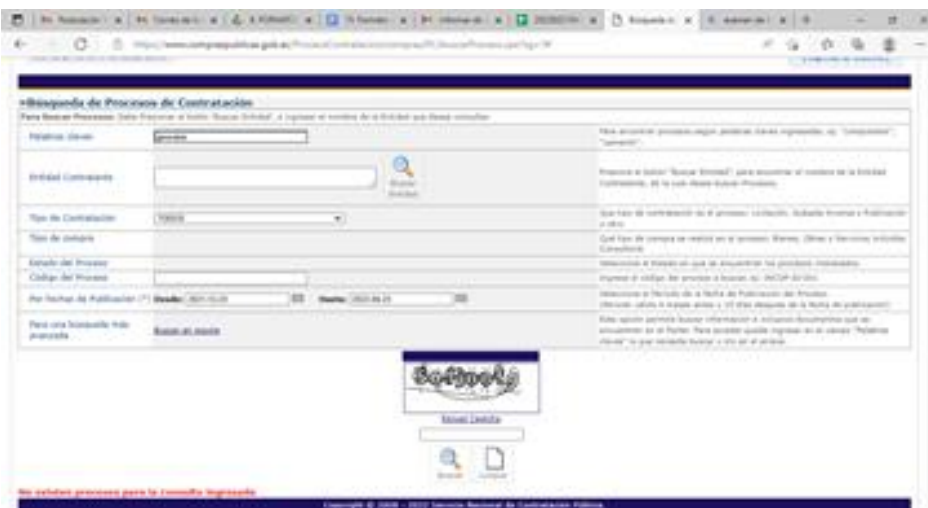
»Búsqueda de Procesos de Contratación

Para Buscar Procesos: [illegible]

| | | |
|---|---|---|
| Palabras claves | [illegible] | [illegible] |
| Entidad Contratante | Buscar Entidad | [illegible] |
| Tipo de Contratación | TODOS | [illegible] |
| Tipo de compra | | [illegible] |
| Estado del Proceso | | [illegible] |
| Código del Proceso | | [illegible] |
| Por Fechas de Publicación (*) | Desde: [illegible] Hasta: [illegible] | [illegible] |
| Para una búsqueda más avanzada | Buscar en anexos | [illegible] |

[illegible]

Nuevo Captcha

Buscar Limpiar

No existen procesos para la consulta ingresada

Copyright © 2008 - 2022 Servicio Nacional de Contratación Pública